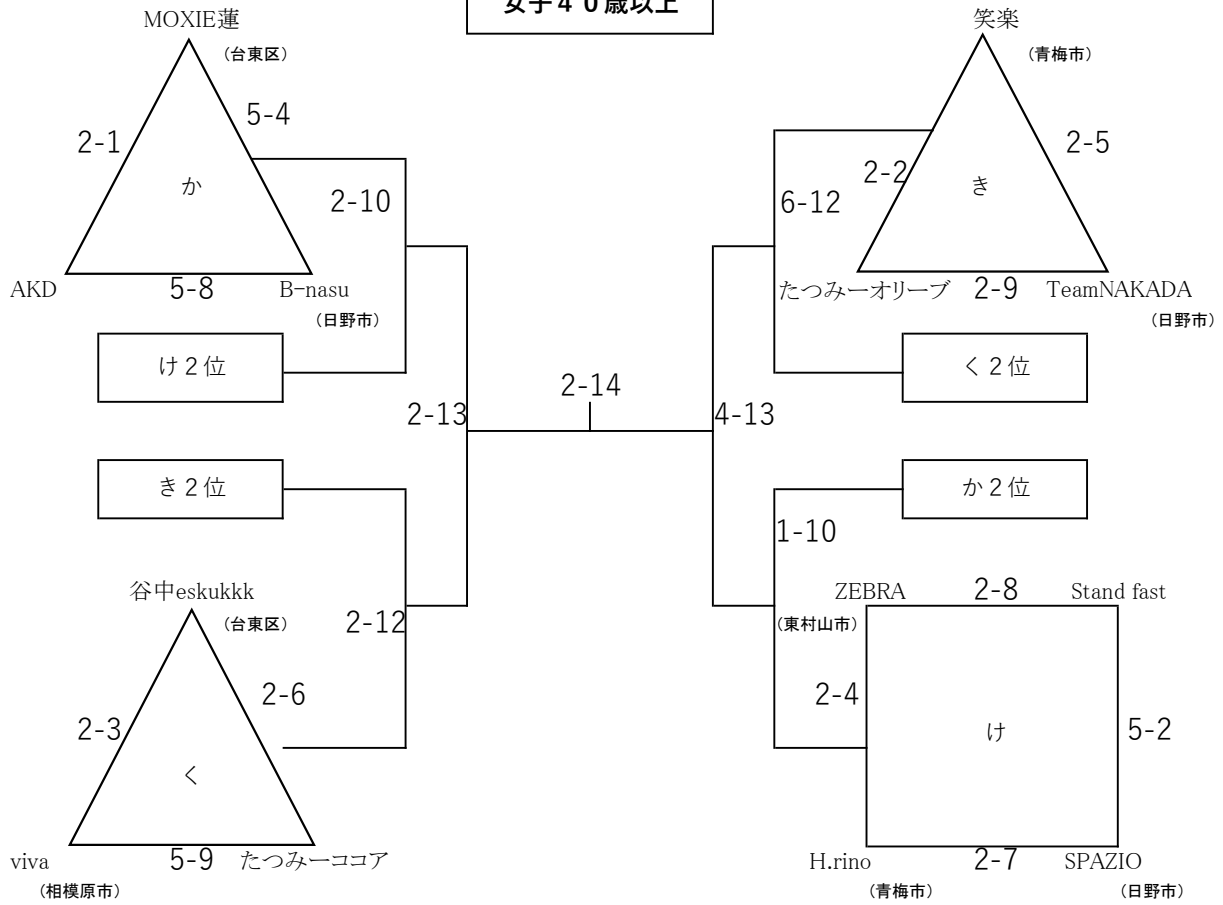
女子４０歳以上

MOXIE蓮
（台東区）
2-1
5-4
か
AKD
5-8
B-nasu
（日野市）
2-10
け２位
2-13
2-14
4-13
き２位
谷中eskukkk
（台東区）
2-12
2-6
2-3
く
viva
（相模原市）
5-9
たつみーココア

笑楽
（青梅市）
2-5
2-2
き
6-12
たつみーオリーブ
2-9
TeamNAKADA
（日野市）
く２位
か２位
1-10
ZEBRA
（東村山市）
2-8
Stand fast
2-4
け
5-2
H.rino
（青梅市）
2-7
SPAZIO
（日野市）